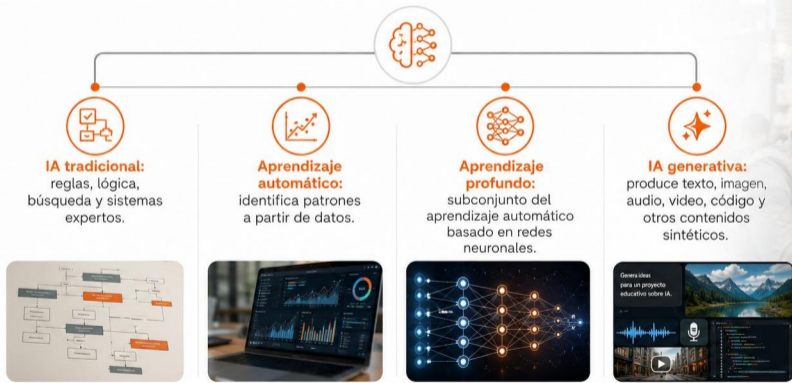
IA tradicional: reglas, lógica, búsqueda y sistemas expertos.

Aprendizaje automático: identifica patrones a partir de datos.

Aprendizaje profundo: subconjunto del aprendizaje automático basado en redes neuronales.

IA generativa: produce texto, imagen, audio, video, código y otros contenidos sintéticos.

Genera ideas para un proyecto educativo sobre IA.